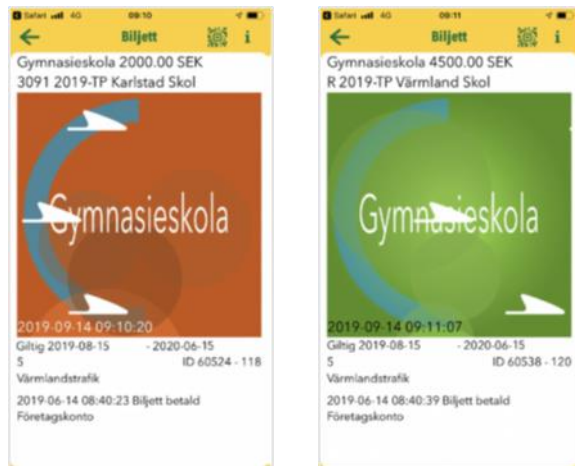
Safari 4G 09:10

Biljett

i

Gymnasieskola 2000.00 SEK
3091 2019-TP Karlstad Skol

Gymnasieskola

2019-09-14 09:10:20

Giltig 2019-08-15 - 2020-06-15
5 ID 60524 - 118
Värmlandstrafik

2019-06-14 08:40:23 Biljett betald
Företagskonto

Safari 4G 09:11

Biljett

i

Gymnasieskola 4500.00 SEK
R 2019-TP Värmland Skol

Gymnasieskola

2019-09-14 09:11:07

Giltig 2019-08-15 - 2020-06-15
5 ID 60538 - 120
Värmlandstrafik

2019-06-14 08:40:39 Biljett betald
Företagskonto